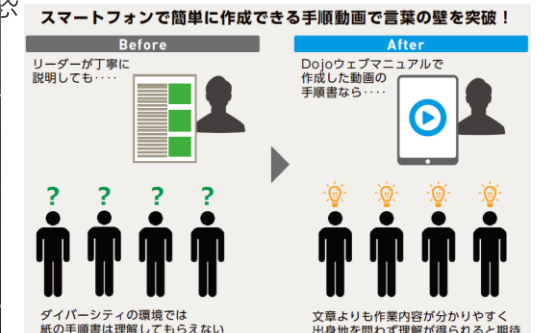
スマートフォンで簡単に作成できる手順動画で言葉の壁を突破！

Before

リーダーが丁寧に説明しても・・・・

?
?
?
?

ダイバーシティの環境では紙の手順書は理解してもらえない

After

Dojoウェブマニュアルで作成した動画の手順書なら・・・・

文章よりも作業内容が分かりやすく出身地を問わず理解が得られると期待